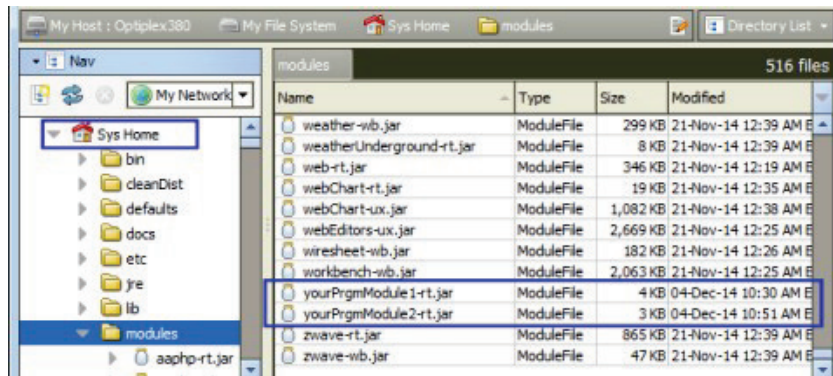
My Host : Optiplex380   My File System   Sys Home   modules   Directory List

Nav

My Network

Sys Home
bin
cleanDist
defaults
docs
etc
jre
lib
modules
aaphp-rt.jar

modules   516 files

| Name | Type | Size | Modified |
|---|---|---|---|
| weather-wb.jar | ModuleFile | 299 KB | 21-Nov-14 12:39 AM E |
| weatherUnderground-rt.jar | ModuleFile | 8 KB | 21-Nov-14 12:39 AM E |
| web-rt.jar | ModuleFile | 346 KB | 21-Nov-14 12:19 AM E |
| webChart-rt.jar | ModuleFile | 19 KB | 21-Nov-14 12:35 AM E |
| webChart-ux.jar | ModuleFile | 1,082 KB | 21-Nov-14 12:38 AM E |
| webEditors-ux.jar | ModuleFile | 2,669 KB | 21-Nov-14 12:25 AM E |
| wiresheet-wb.jar | ModuleFile | 182 KB | 21-Nov-14 12:26 AM E |
| workbench-wb.jar | ModuleFile | 2,063 KB | 21-Nov-14 12:25 AM E |
| yourPrgmModule1-rt.jar | ModuleFile | 4 KB | 04-Dec-14 10:30 AM E |
| yourPrgmModule2-rt.jar | ModuleFile | 3 KB | 04-Dec-14 10:51 AM E |
| zwave-rt.jar | ModuleFile | 865 KB | 21-Nov-14 12:39 AM E |
| zwave-wb.jar | ModuleFile | 47 KB | 21-Nov-14 12:39 AM E |